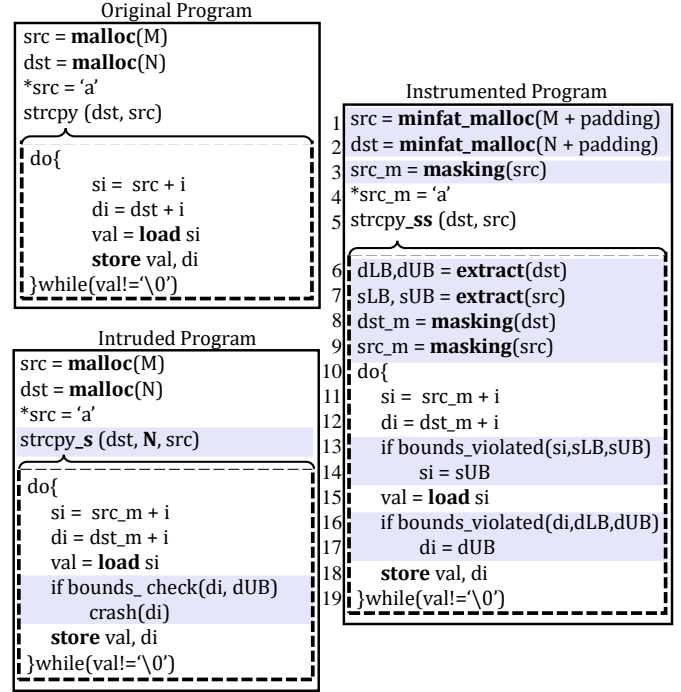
Original Program

src = **malloc**(M)
dst = **malloc**(N)
*src = ‘a’
strcpy (dst, src)

do{
si = src + i
di = dst + i
val = **load** si
**store** val, di
}while(val!=‘\0’)

Intruded Program

src = **malloc**(M)
dst = **malloc**(N)
*src = ‘a’
strcpy_**s** (dst, **N**, src)

do{
si = src_m + i
di = dst_m + i
val = **load** si
if bounds_ check(di, dUB)
crash(di)
**store** val, di
}while(val!=‘\0’)

Instrumented Program

1 src = **minfat_malloc**(M + padding)
2 dst = **minfat_malloc**(N + padding)
3 src_m = **masking**(src)
4 *src_m = ‘a’
5 strcpy_**ss** (dst, src)

6 dLB,dUB = **extract**(dst)
7 sLB, sUB = **extract**(src)
8 dst_m = **masking**(dst)
9 src_m = **masking**(src)
10 do{
11 si = src_m + i
12 di = dst_m + i
13 if bounds_violated(si,sLB,sUB)
14 si = sUB
15 val = **load** si
16 if bounds_violated(di,dLB,dUB)
17 di = dUB
18 **store** val, di
19 }while(val!=‘\0’)